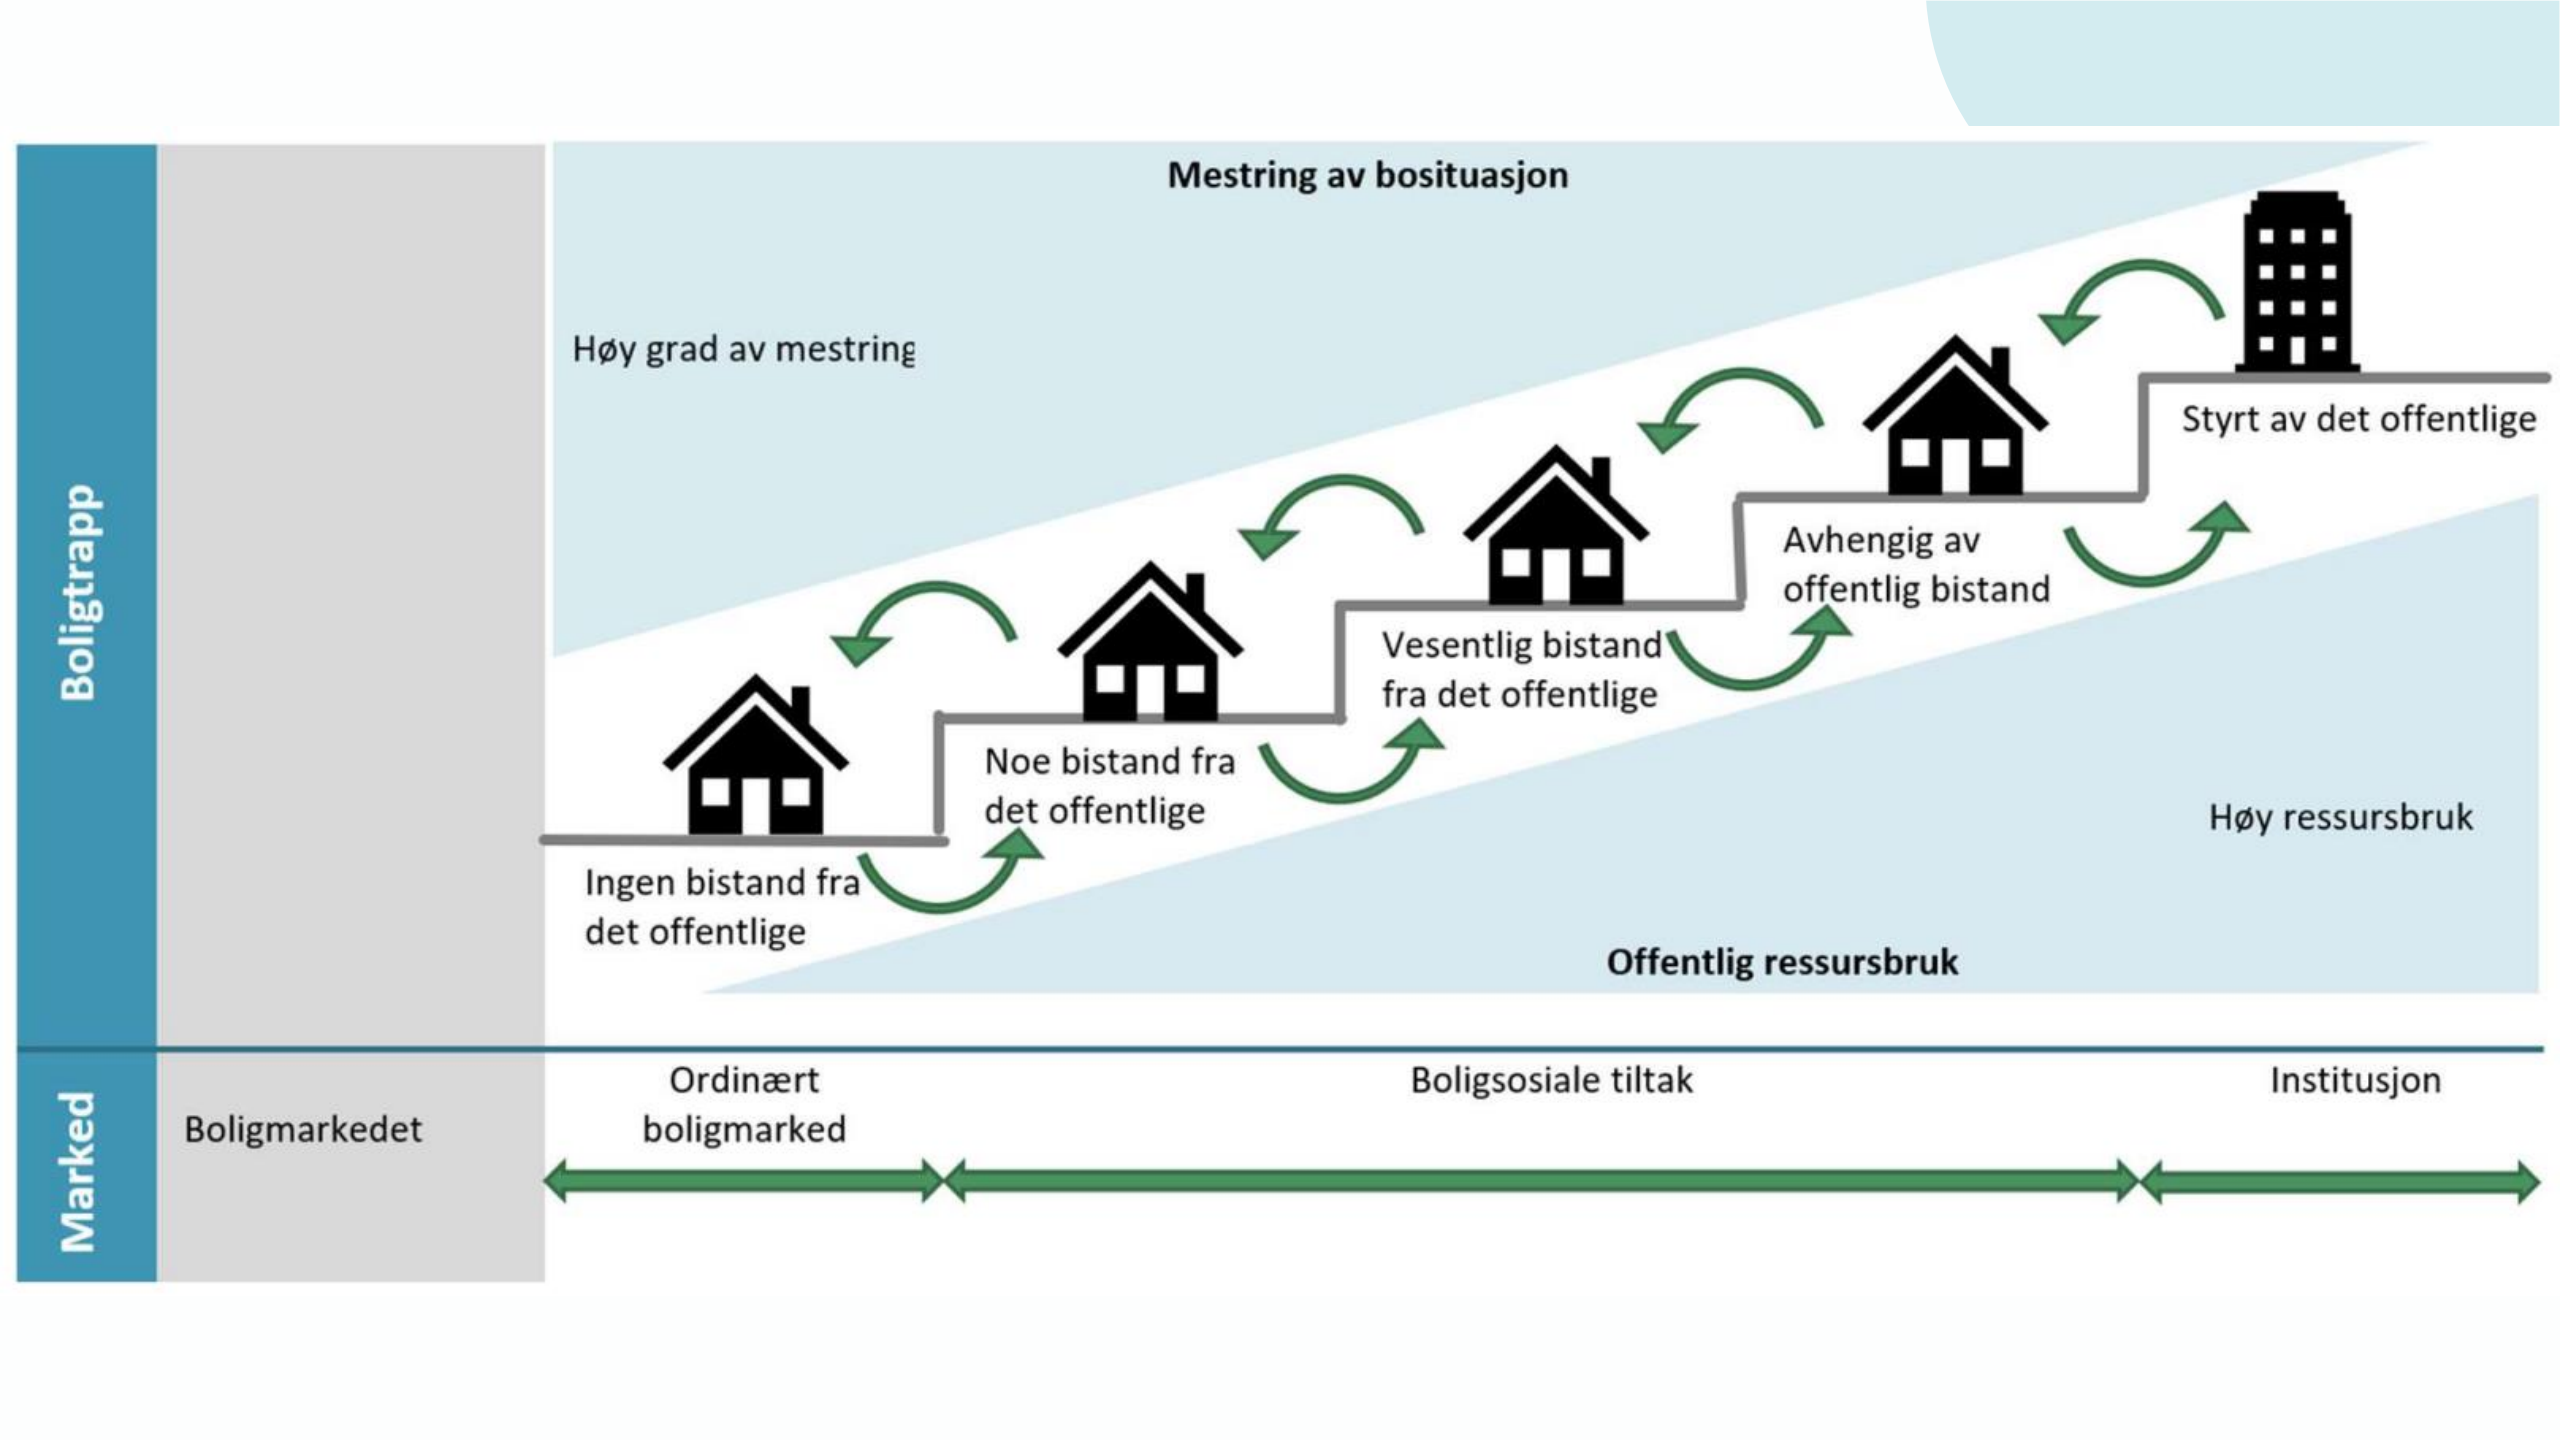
Boligtrapp

Mestring av bosituasjon

Høy grad av mestring

Ingen bistand fra det offentlige

Noe bistand fra det offentlige

Vesentlig bistand fra det offentlige

Avhengig av offentlig bistand

Styrt av det offentlige

Høy ressursbruk

Offentlig ressursbruk

Marked

Boligmarkedet

Ordinært boligmarked

Boligsosiale tiltak

Institusjon